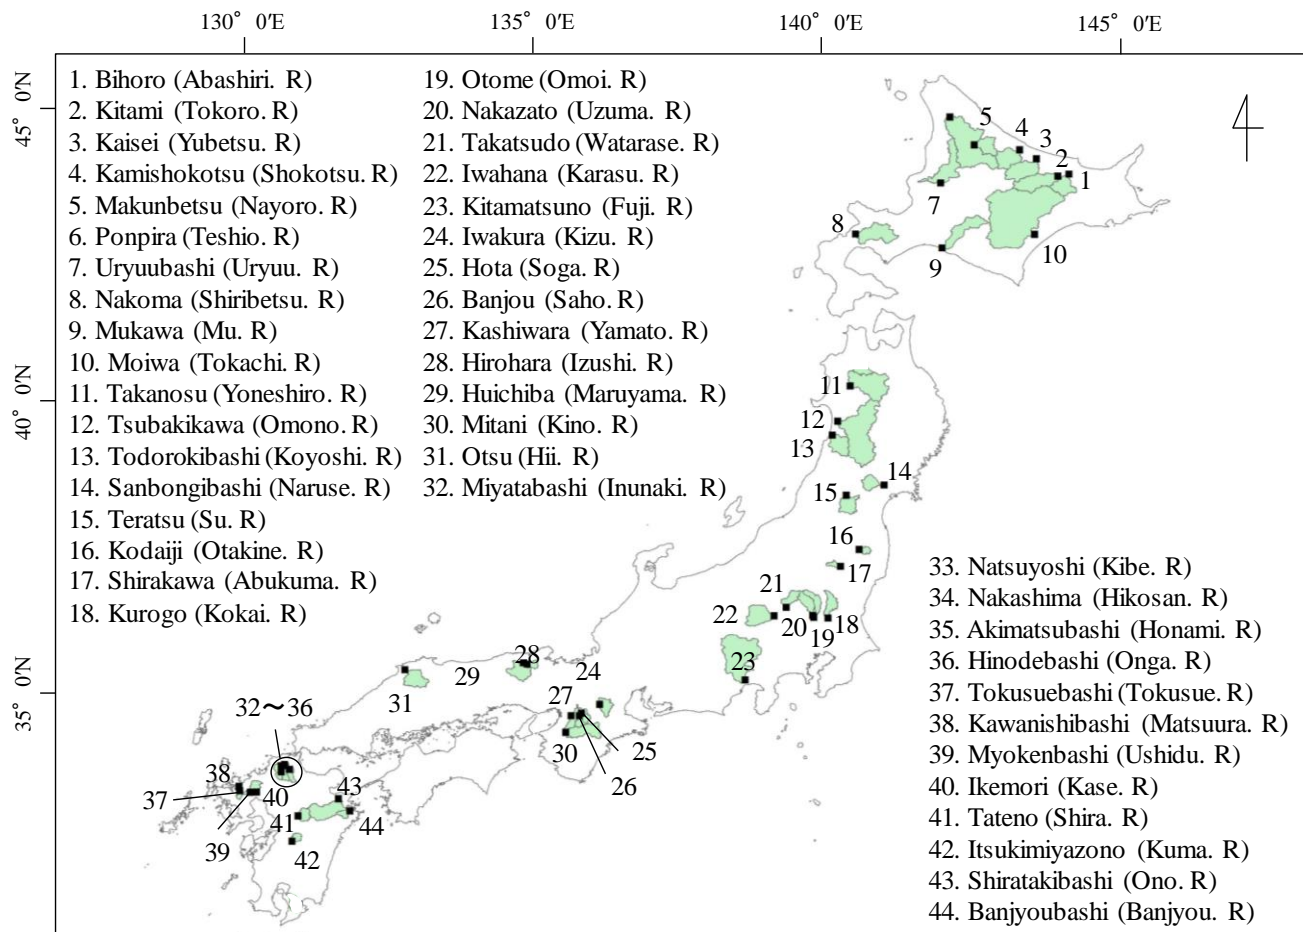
130° 0′E
135° 0′E
140° 0′E
145° 0′E
45° 0′N
40° 0′N
35° 0′N

1. Bihoro (Abashiri. R)
2. Kitami (Tokoro. R)
3. Kaisei (Yubetsu. R)
4. Kamishokotsu (Shokotsu. R)
5. Makunbetsu (Nayoro. R)
6. Ponpira (Teshio. R)
7. Uryuubashi (Uryuu. R)
8. Nakoma (Shiribetsu. R)
9. Mukawa (Mu. R)
10. Moiwa (Tokachi. R)
11. Takanosu (Yoneshiro. R)
12. Tsubakikawa (Omono. R)
13. Todorokibashi (Koyoshi. R)
14. Sanbongibashi (Naruse. R)
15. Teratsu (Su. R)
16. Kodaiji (Otakine. R)
17. Shirakawa (Abukuma. R)
18. Kurogo (Kokai. R)

19. Otome (Omoi. R)
20. Nakazato (Uzuma. R)
21. Takatsudo (Watarase. R)
22. Iwahana (Karasu. R)
23. Kitamatsuno (Fuji. R)
24. Iwakura (Kizu. R)
25. Hota (Soga. R)
26. Banjou (Saho. R)
27. Kashiwara (Yamato. R)
28. Hirohara (Izushi. R)
29. Huichiba (Maruyama. R)
30. Mitani (Kino. R)
31. Otsu (Hii. R)
32. Miyatabashi (Inunaki. R)

33. Natsuyoshi (Kibe. R)
34. Nakashima (Hikosan. R)
35. Akimatsubashi (Honami. R)
36. Hinodebashi (Onga. R)
37. Tokusuebashi (Tokusue. R)
38. Kawanishibashi (Matsuura. R)
39. Myokenbashi (Ushidu. R)
40. Ikemori (Kase. R)
41. Tateno (Shira. R)
42. Itsukimiyazono (Kuma. R)
43. Shiratakibashi (Ono. R)
44. Banjyoubashi (Banjyou. R)

5 4 3 2 1 7 8 9 10 11 12 13 14 15 16 17 21 22 20 19 18 23 28 24 29 31 27 25 30 26 32〜36 38 37 40 39 43 41 44 42